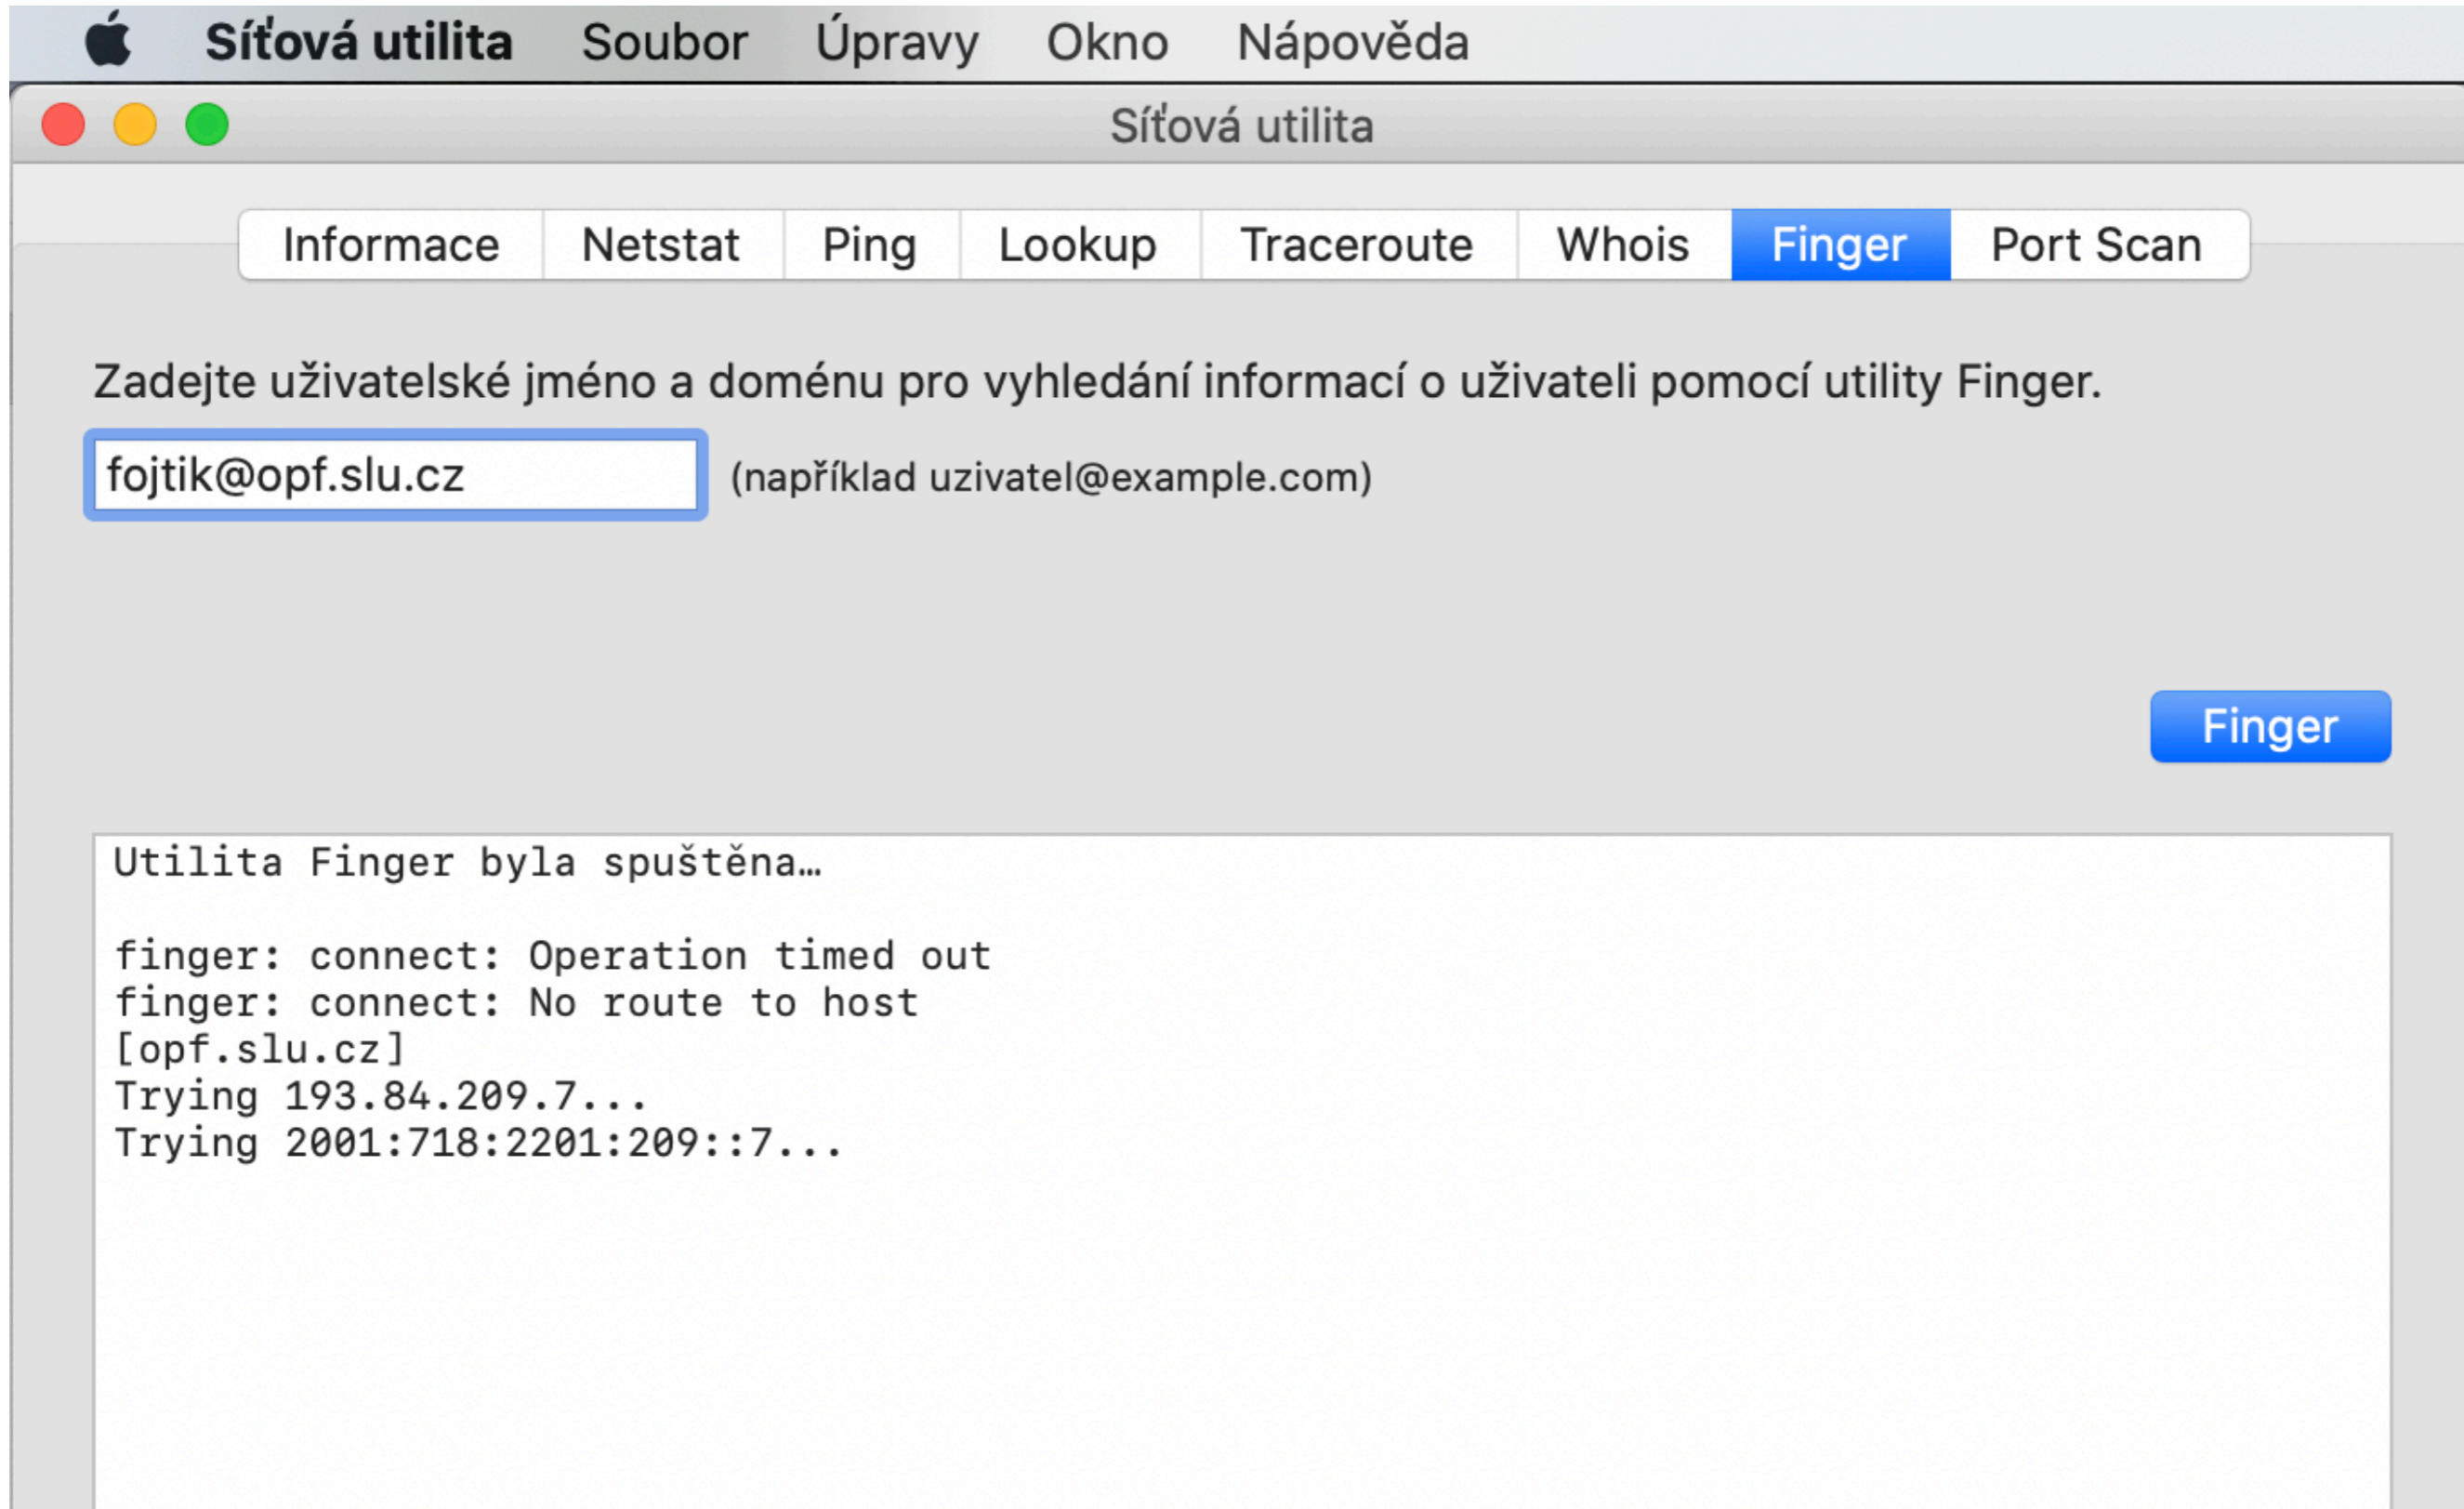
Síťová utilita Soubor Úpravy Okno Nápověda

Síťová utilita

Informace Netstat Ping Lookup Traceroute Whois Finger Port Scan

Zadejte uživatelské jméno a doménu pro vyhledání informací o uživateli pomocí utility Finger.

fojtik@opf.slu.cz (například uzivatel@example.com)

Finger

Utilita Finger byla spuštěna…

finger: connect: Operation timed out
finger: connect: No route to host
[opf.slu.cz]
Trying 193.84.209.7...
Trying 2001:718:2201:209::7...